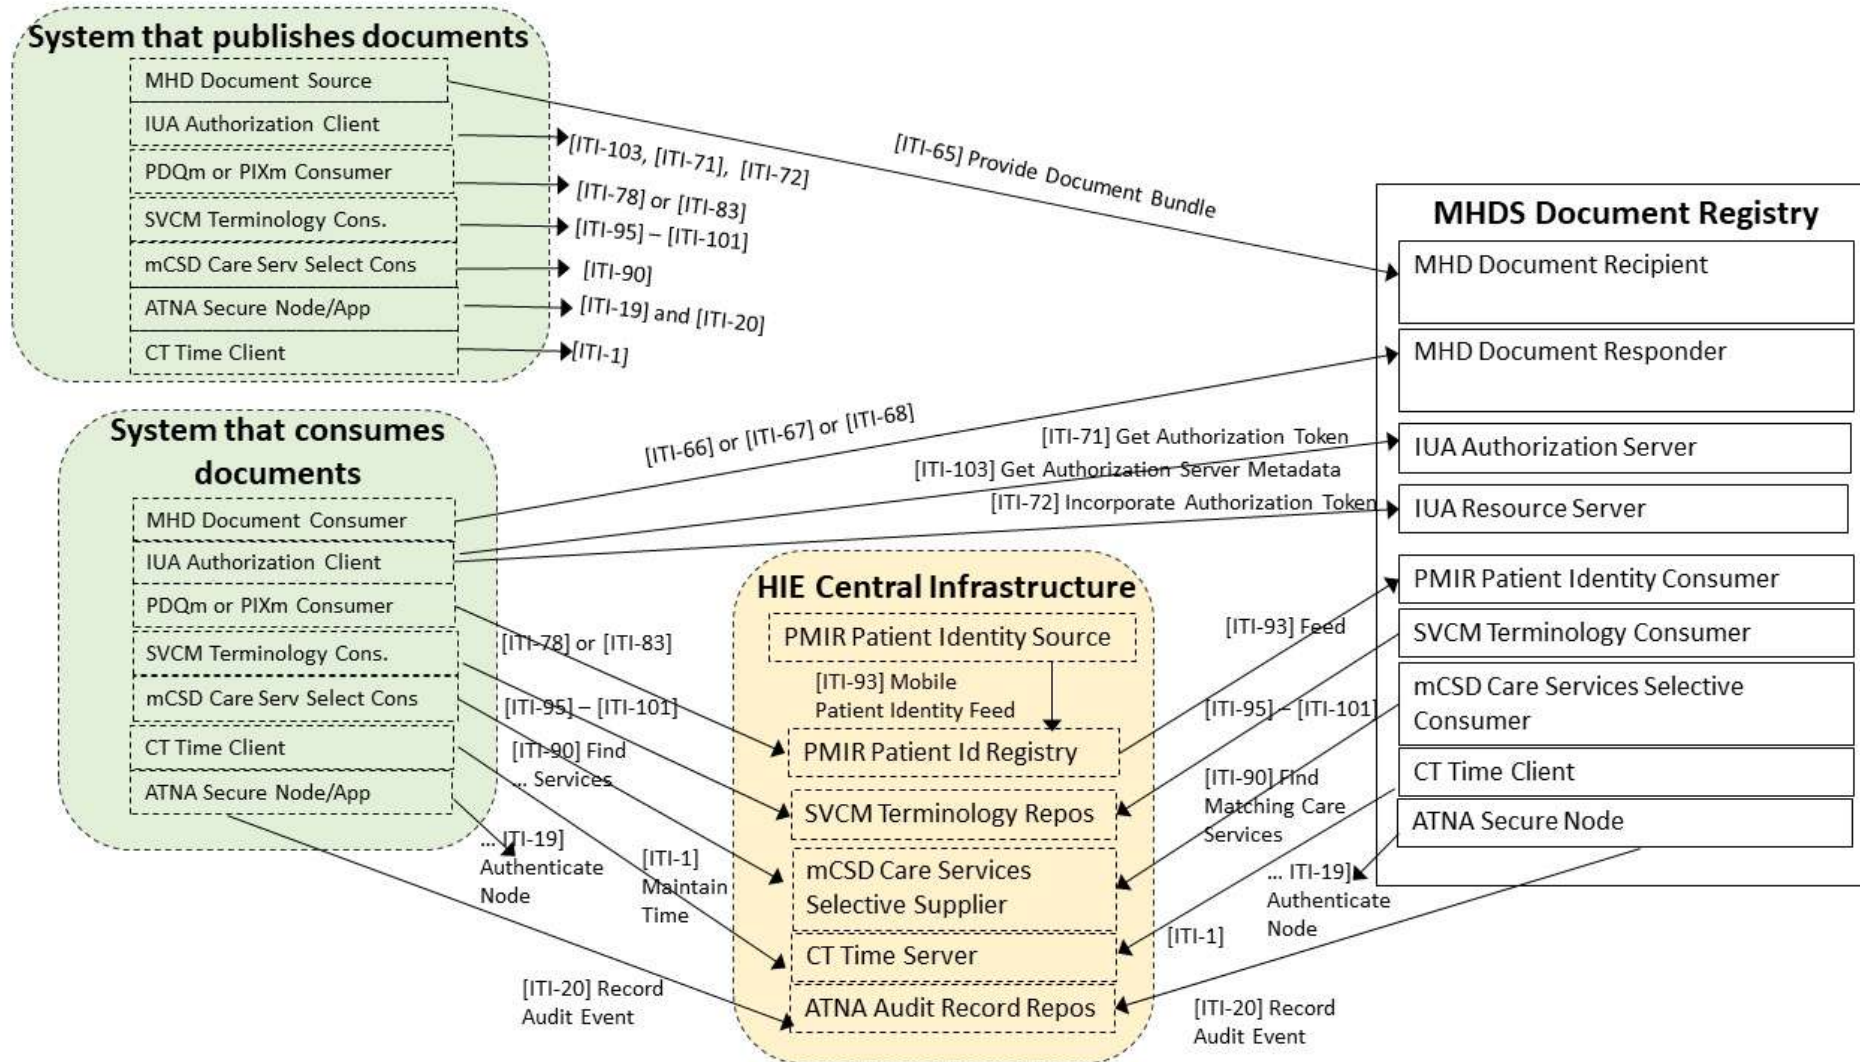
System that publishes documents

MHD Document Source
IUA Authorization Client
PDQm or PIXm Consumer
SVCM Terminology Cons.
mCSD Care Serv Select Cons
ATNA Secure Node/App
CT Time Client

[ITI-103, [ITI-71], [ITI-72]
[ITI-78] or [ITI-83]
[ITI-95] – [ITI-101]
[ITI-90]
[ITI-19] and [ITI-20]
[ITI-1]

[ITI-65] Provide Document Bundle

MHDS Document Registry

MHD Document Recipient
MHD Document Responder
IUA Authorization Server
IUA Resource Server
PMIR Patient Identity Consumer
SVCM Terminology Consumer
mCSD Care Services Selective Consumer
CT Time Client
ATNA Secure Node

System that consumes documents

MHD Document Consumer
IUA Authorization Client
PDQm or PIXm Consumer
SVCM Terminology Cons.
mCSD Care Serv Select Cons
CT Time Client
ATNA Secure Node/App

[ITI-66] or [ITI-67] or [ITI-68]
[ITI-71] Get Authorization Token
[ITI-103] Get Authorization Server Metadata
[ITI-72] Incorporate Authorization Token

HIE Central Infrastructure

PMIR Patient Identity Source
[ITI-93] Mobile Patient Identity Feed
PMIR Patient Id Registry
SVCM Terminology Repos
mCSD Care Services Selective Supplier
CT Time Server
ATNA Audit Record Repos

[ITI-78] or [ITI-83]
[ITI-95] – [ITI-101]
[ITI-90] Find ... Services
... [ITI-19] Authenticate Node
[ITI-1] Maintain Time
[ITI-20] Record Audit Event

[ITI-93] Feed
[ITI-95] – [ITI-101]
[ITI-90] Find Matching Care Services
... ITI-19] Authenticate Node
[ITI-1]
[ITI-20] Record Audit Event